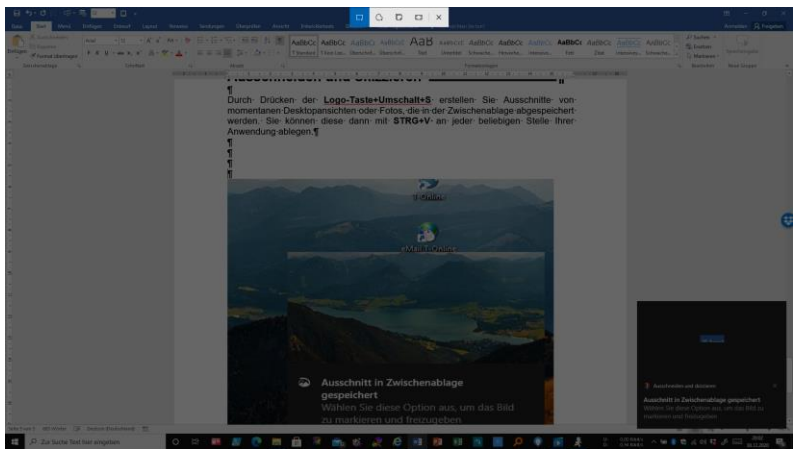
Datei Start Einfügen Entwurf Layout Referenzen Sendungen Überprüfen Ansicht

AaBbCcI AaBbCcI AaBbCc AaBbCc AaB AaBbCcI AaBbCcI AaBbCcI AaBbCcI AaBbCcI AaBbCcI AaBbCcI AaBbCcI

Standard Kein Lee... Überschrif... Überschrif... Titel Untertitel Schwache... Hervorhe... Intensive... Fett Zitat Intensives... Schwache...

Suchen Ersetzen Markieren

Teilen Kommentare

Durch Drücken der Logo-Taste+Umschalt+S erstellen Sie Ausschnitte von momentanen Desktopansichten oder Fotos, die in der Zwischenablage abgespeichert werden. Sie können diese dann mit STRG+V an jeder beliebigen Stelle Ihrer Anwendung ablegen.¶
¶
¶
¶
¶

T-Online

eMail T-Online

Ausschnitt in Zwischenablage gespeichert
Wählen Sie diese Option aus, um das Bild zu markieren und freizugeben

Ausschneiden und skizzieren

Ausschnitt in Zwischenablage gespeichert
Wählen Sie diese Option aus, um das Bild zu markieren und freizugeben

Zur Suche Text hier eingeben

Seite 1 von 1 Deutsch (Deutschland)